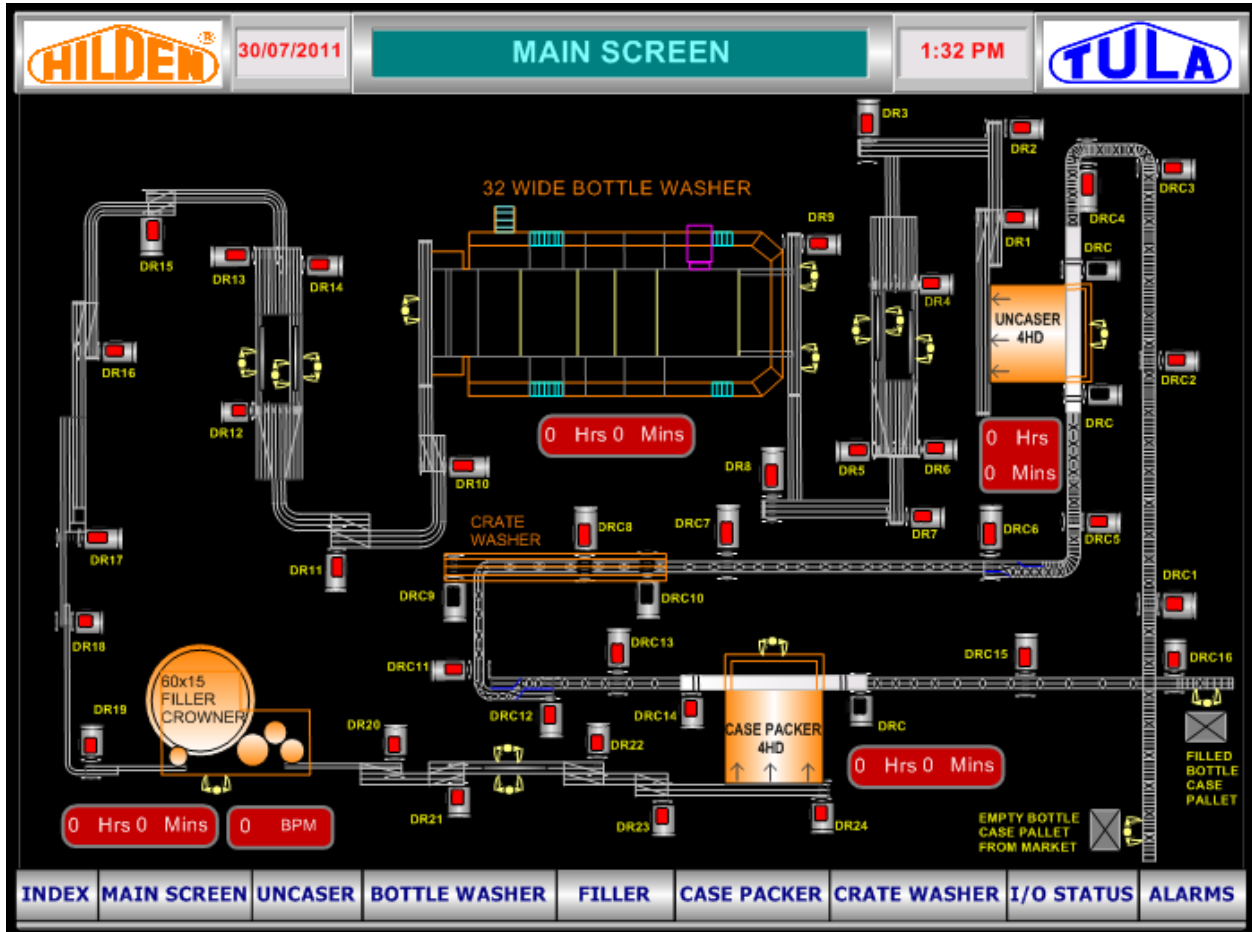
HILDEN®

30/07/2011

MAIN SCREEN

1:32 PM

TULA

DR3

DR2

DRC3

DRC4

DR1

DRC

32 WIDE BOTTLE WASHER

DR9

DR15

DR13

DR14

DR4

UNCASER 4HD

DR16

DRC2

DR12

0 Hrs 0 Mins

DRC

0 Hrs
0 Mins

DR8

DR5

DR6

DR10

CRATE WASHER

DRC8

DRC7

DR7

DRC6

DRC5

DR17

DR11

DRC9

DRC10

DRC1

DR18

DRC13

DRC15

DRC16

DRC11

60x15 FILLER CROWNER

DR19

DRC12

DRC14

DRC

DR20

DR22

CASE PACKER 4HD

0 Hrs 0 Mins

FILLED BOTTLE CASE PALLET

DR21

DR23

DR24

EMPTY BOTTLE CASE PALLET FROM MARKET

0 Hrs 0 Mins

0 BPM

INDEX | MAIN SCREEN | UNCASER | BOTTLE WASHER | FILLER | CASE PACKER | CRATE WASHER | I/O STATUS | ALARMS